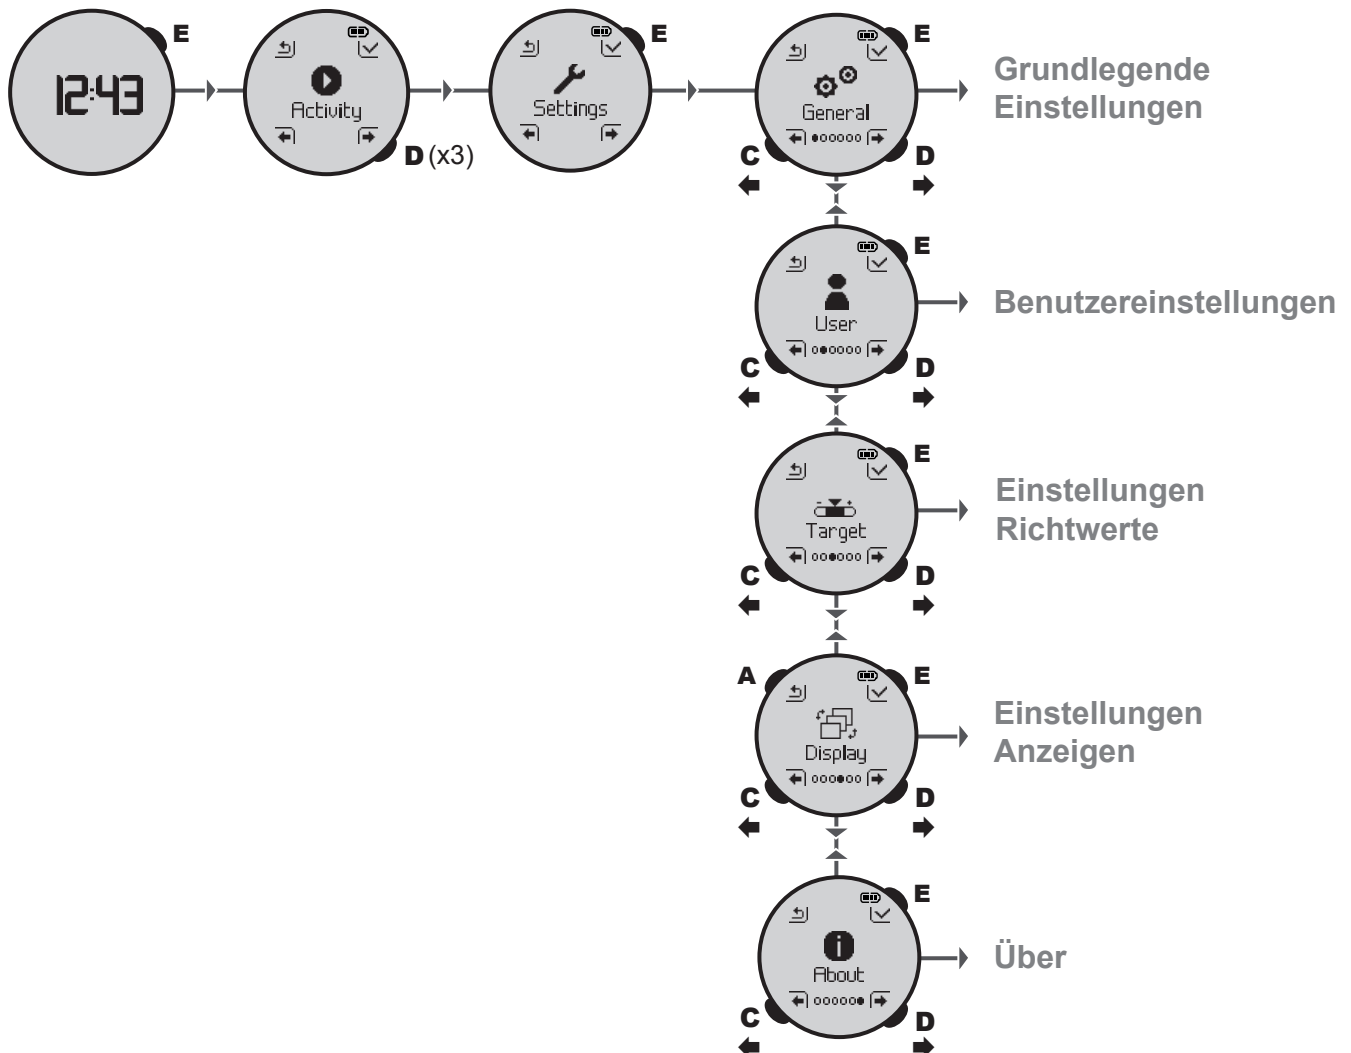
12:43

E

Activity

D (x3)

Settings

E

General

E

C

D

Grundlegende Einstellungen

User

E

C

D

Benutzereinstellungen

Target

E

C

D

Einstellungen Richtwerte

A

Display

E

C

D

Einstellungen Anzeigen

About

E

C

D

Über